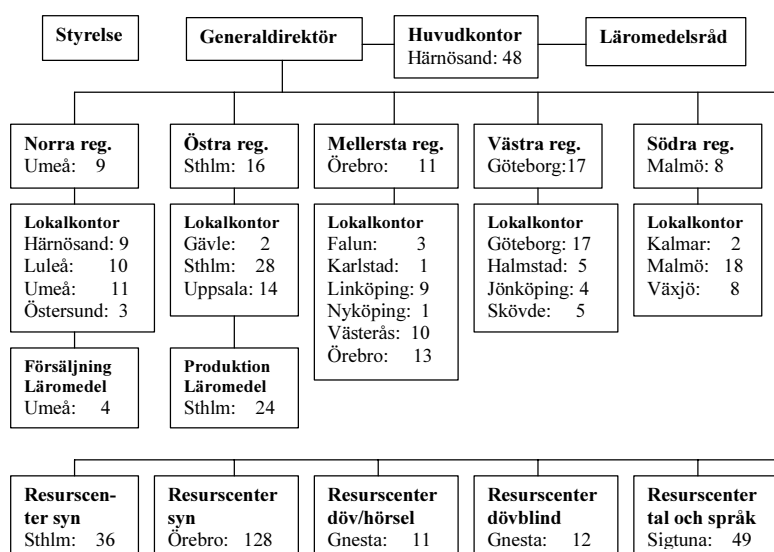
Styrelse

Generaldirektör

Huvudkontor
Härnösand: 48

Läromedelsråd

Norra reg.
Umeå: 9

Lokalkontor
Härnösand: 9
Luleå: 10
Umeå: 11
Östersund: 3

Försäljning Läromedel
Umeå: 4

Östra reg.
Sthlm: 16

Lokalkontor
Gävle: 2
Sthlm: 28
Uppsala: 14

Produktion Läromedel
Sthlm: 24

Mellersta reg.
Örebro: 11

Lokalkontor
Falun: 3
Karlstad: 1
Linköping: 9
Nyköping: 1
Västerås: 10
Örebro: 13

Västra reg.
Göteborg:17

Lokalkontor
Göteborg: 17
Halmstad: 5
Jönköping: 4
Skövde: 5

Södra reg.
Malmö: 8

Lokalkontor
Kalmar: 2
Malmö: 18
Växjö: 8

Resurscenter syn
Sthlm: 36

Resurscenter syn
Örebro: 128

Resurscenter döv/hörsel
Gnesta: 11

Resurscenter dövblind
Gnesta: 12

Resurscenter tal och språk
Sigtuna: 49